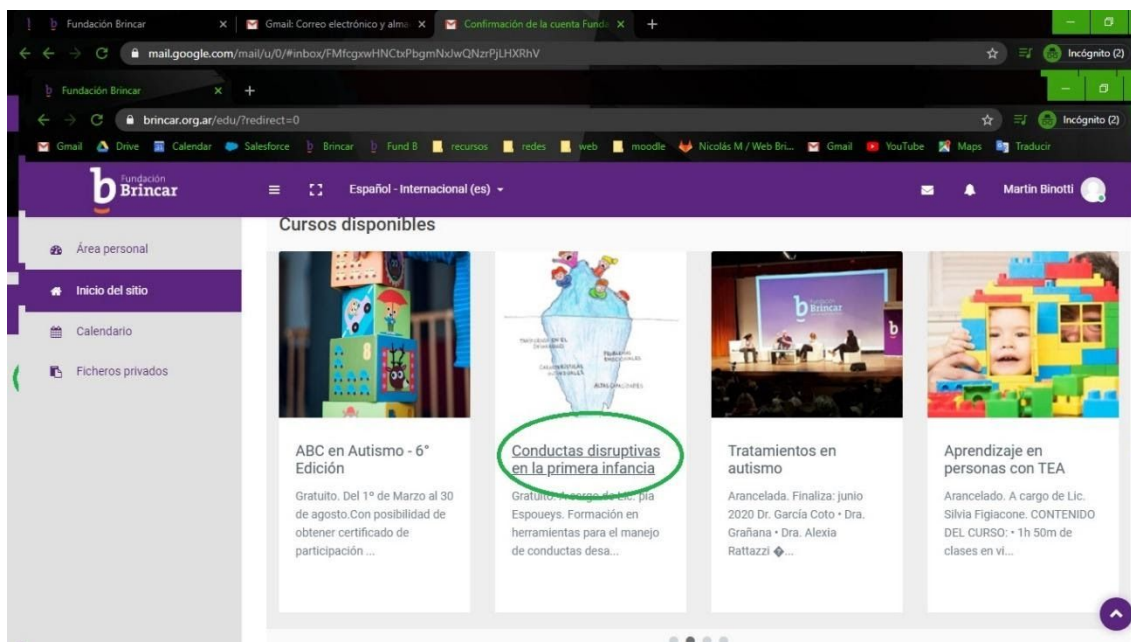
Fundación Brincar
Gmail: Correo electrónico y alma
Confirmación de la cuenta Funda
mail.google.com/mail/u/0/#inbox/FMfcgxwHNCtxPbgmNxJwQNzrPjLHXRhV
Incógnito (2)
Fundación Brincar
brincar.org.ar/edu/?redirect=0
Incógnito (2)
Gmail Drive Calendar Salesforce Brincar Fund B recursos redes web moodle Nicolás M / Web Bri... Gmail YouTube Maps Traducir

Fundación Brincar
Español - Internacional (es)
Martin Binotti

Área personal
Inicio del sitio
Calendario
Ficheros privados

Cursos disponibles

ABC en Autismo - 6° Edición
Gratuito. Del 1° de Marzo al 30 de agosto.Con posibilidad de obtener certificado de participación ...

Conductas disruptivas en la primera infancia
Gratuito. A cargo de Lic. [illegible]pia Espoueys. Formación en herramientas para el manejo de conductas desa...

Tratamientos en autismo
Arancelada. Finaliza: junio 2020 Dr. García Coto • Dra. Grañana • Dra. Alexia Rattazzi �...

Aprendizaje en personas con TEA
Arancelado. A cargo de Lic. Silvia Figiacone. CONTENIDO DEL CURSO: • 1h 50m de clases en vi...